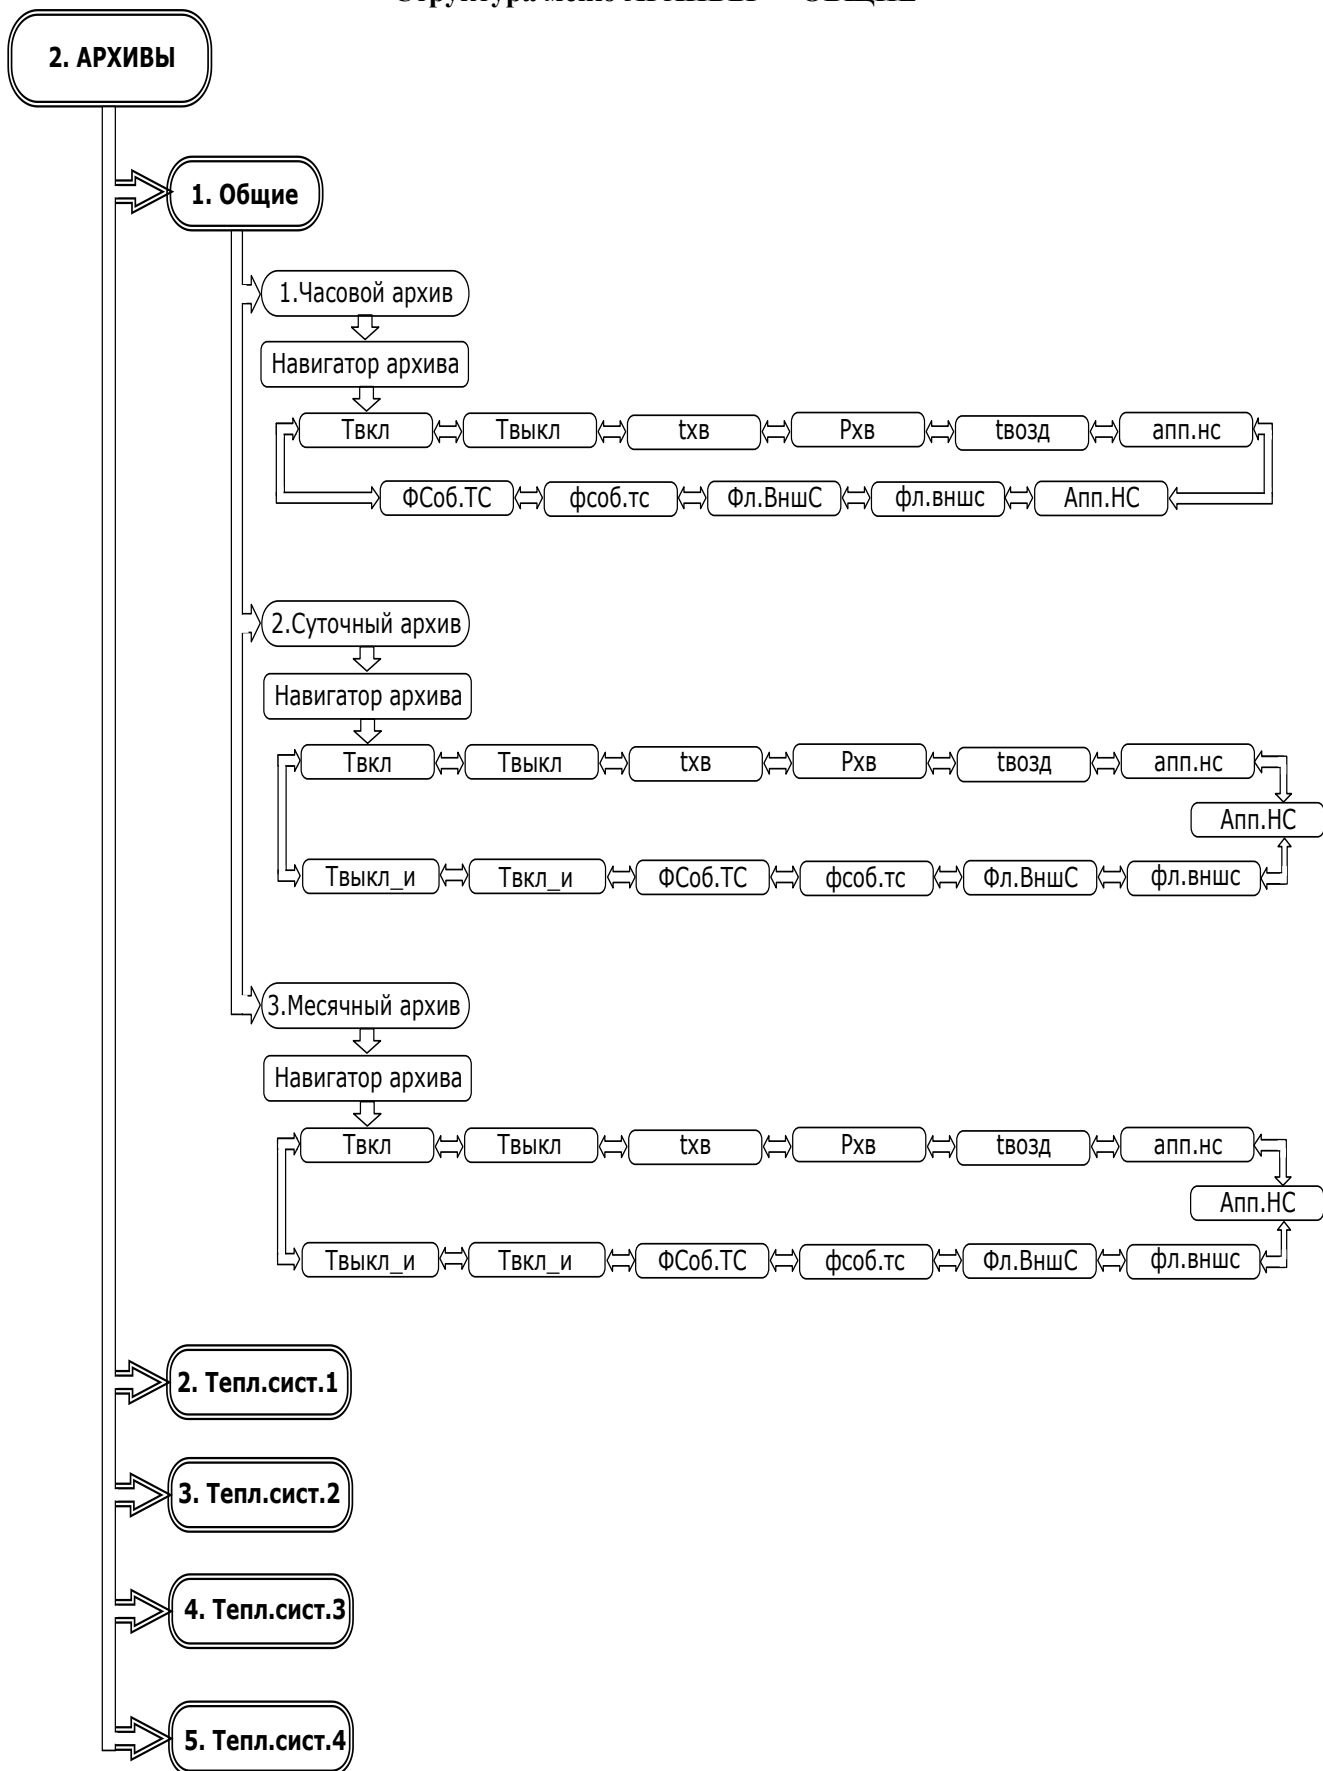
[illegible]

2. АРХИВЫ

1. Общие

1.Часовой архив

Навигатор архива

Твкл
Твыкл
tхв
Pхв
tвозд
апп.нс

ФСоб.ТС
фсоб.тс
Фл.ВншС
фл.вншс
Апп.НС

2.Суточный архив

Навигатор архива

Твкл
Твыкл
tхв
Pхв
tвозд
апп.нс
Апп.НС

Твыкл_и
Твкл_и
ФСоб.ТС
фсоб.тс
Фл.ВншС
фл.вншс

3.Месячный архив

Навигатор архива

Твкл
Твыкл
tхв
Pхв
tвозд
апп.нс
Апп.НС

Твыкл_и
Твкл_и
ФСоб.ТС
фсоб.тс
Фл.ВншС
фл.вншс

2. Тепл.сист.1

3. Тепл.сист.2

4. Тепл.сист.3

5. Тепл.сист.4